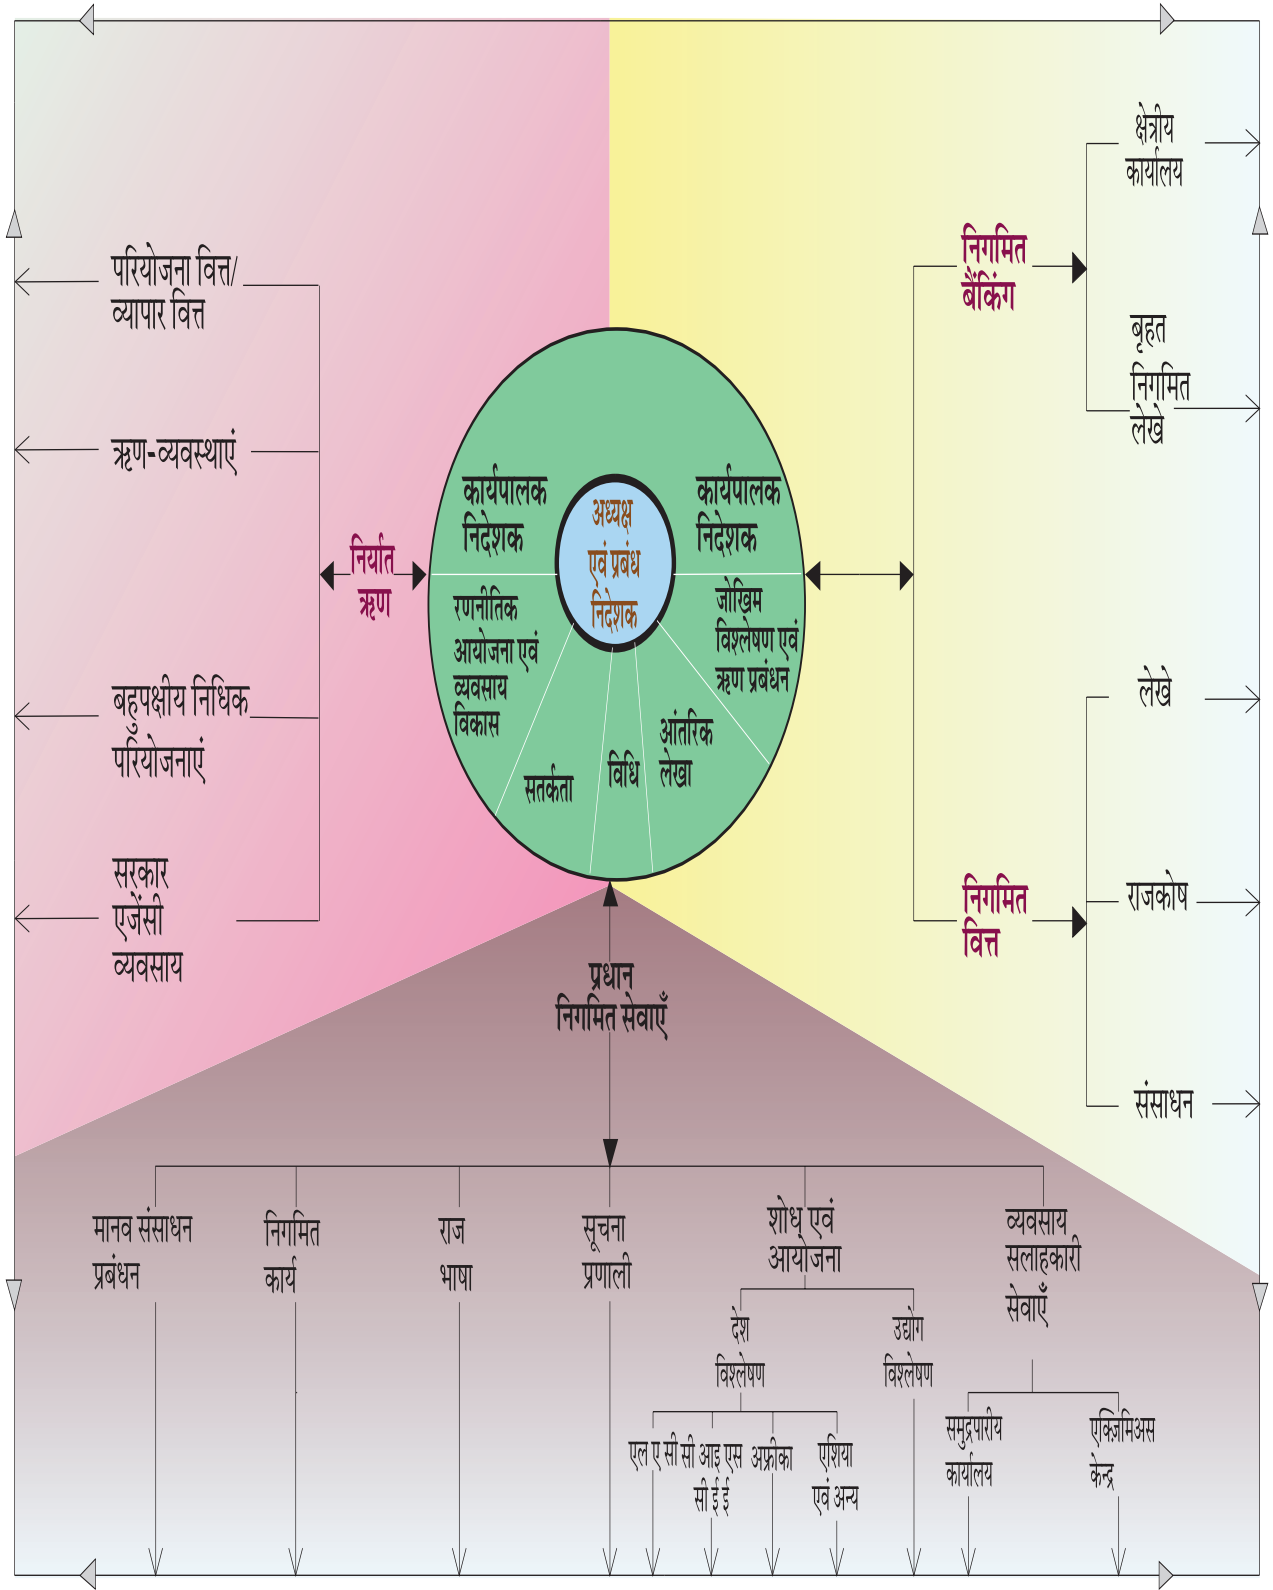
अध्यक्ष एवं प्रबंध निदेशक

कार्यपालक निदेशक

कार्यपालक निदेशक

रणनीतिक आयोजना एवं व्यवसाय विकास

जोखिम विश्लेषण एवं ऋण प्रबंधन

सतर्कता

विधि

आंतरिक लेखा

निर्यात ऋण

परियोजना वित्त/ व्यापार वित्त

ऋण-व्यवस्थाएं

बहुपक्षीय निधिक परियोजनाएं

सरकार एजेंसी व्यवसाय

निगमित बैंकिंग

क्षेत्रीय कार्यालय

बृहत निगमित लेखे

निगमित वित्त

लेखे

राजकोष

संसाधन

प्रधान निगमित सेवाएँ

मानव संसाधन प्रबंधन

निगमित कार्य

राज भाषा

सूचना प्रणाली

शोध एवं आयोजना

देश विश्लेषण

उद्योग विश्लेषण

एल ए सी सी आइ एस सी ई ई

अफ्रीका

एशिया एवं अन्य

व्यवसाय सलाहकारी सेवाएँ

समुद्रपारीय कार्यालय

एक्ज़िमिअस केन्द्र